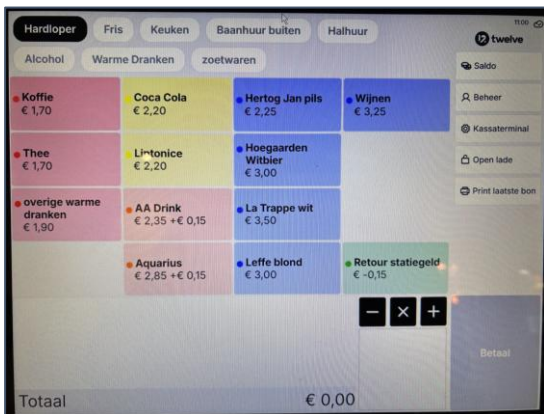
Hardloper
Fris
Keuken
Baanhuur buiten
Halhuur
Alcohol
Warme Dranken
zoetwaren

twelve

Saldo
Beheer
Kassaterminal
Open lade
Print laatste bon

Koffie
€ 1,70

Coca Cola
€ 2,20

Hertog Jan pils
€ 2,25

Wijnen
€ 3,25

Thee
€ 1,70

Lipton ice
€ 2,20

Hoegaarden Witbier
€ 3,00

overige warme dranken
€ 1,90

AA Drink
€ 2,35 +€ 0,15

La Trappe wit
€ 3,50

Aquarius
€ 2,85 +€ 0,15

Leffe blond
€ 3,00

Retour statiegeld
€ -0,15

−
×
+

Betaal

Totaal
€ 0,00